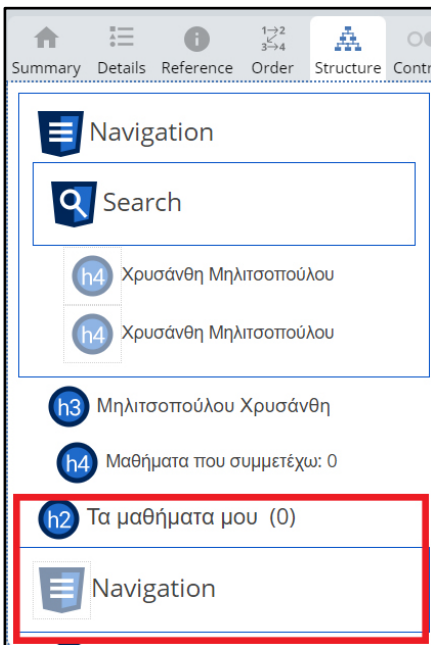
Summary Details Reference Order Structure Contr

Navigation

Search

h4 Χρυσάνθη Μηλιτσοπούλου

h4 Χρυσάνθη Μηλιτσοπούλου

h3 Μηλιτσοπούλου Χρυσάνθη

h4 Μαθήματα που συμμετέχω: 0

h2 Τα μαθήματα μου (0)

Navigation